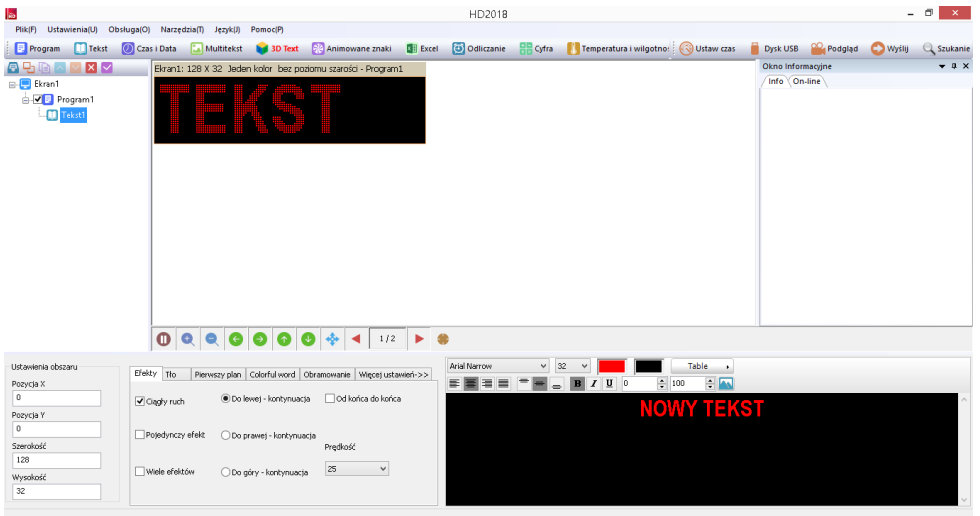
HD2018

Plik(F) Ustawienia(U) Obsługa(O) Narzędzia(T) Język(J) Pomoc(P)

Program Tekst Czas i Data Multitekst 3D Text Animowane znaki Excel Odliczanie Cyfra Temperatura i wilgotno: Ustaw czas Dysk USB Podgląd Wyślij Szukanie

Ekran1
Program1
Tekst1

Ekran1: 128 X 32 Jeden kolor bez poziomu szarości - Program1

TEKST

Okno Informacyjne
Info On-line

1 / 2

Ustawienia obszaru
Pozycja X
0
Pozycja Y
0
Szerokość
128
Wysokość
32

Efekty Tło Pierwszy plan Colorful word Obramowanie Więcej ustawień->>

Ciągły ruch
Do lewej - kontynuacja
Od końca do końca
Pojedynczy efekt
Do prawej - kontynuacja
Prędkość
Wiele efektów
Do góry - kontynuacja
25

Arial Narrow 32 Table
B I U 0 100

NOWY TEKST